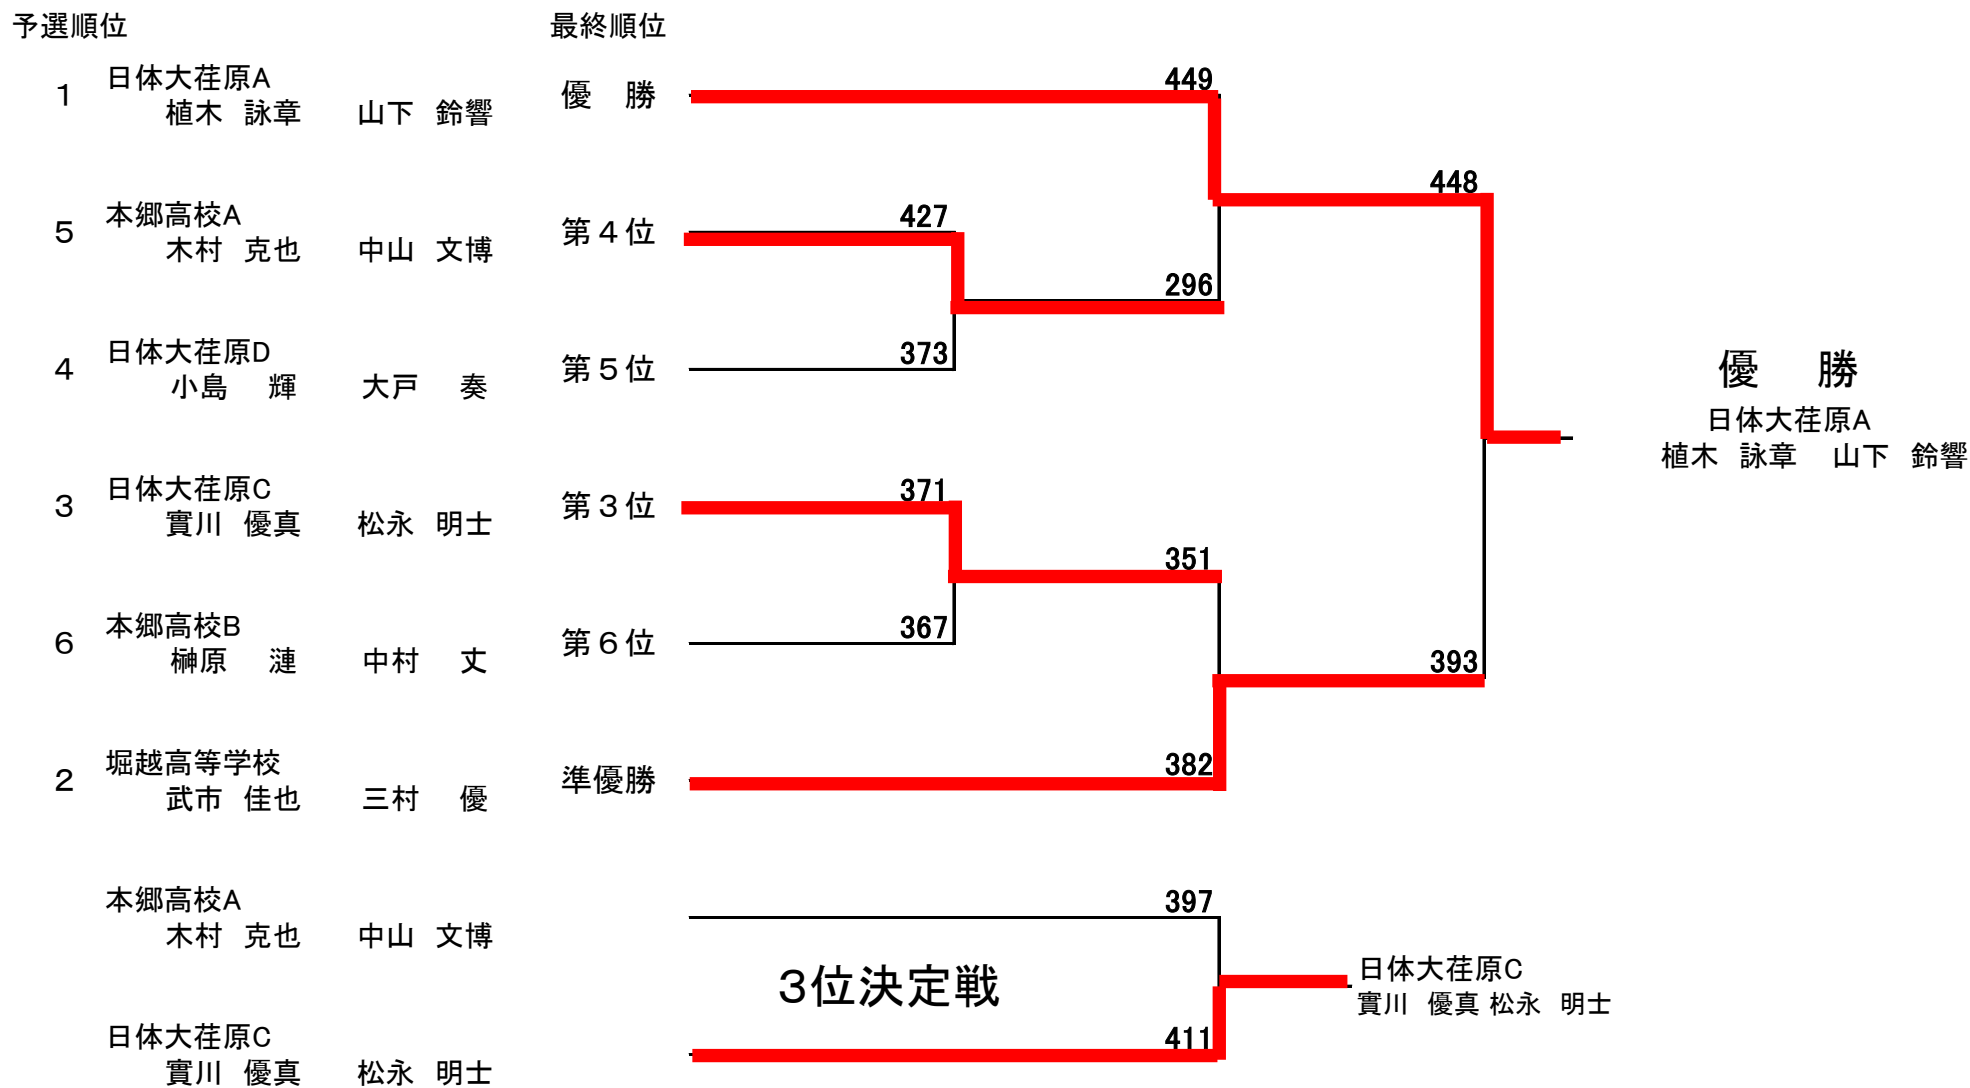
予選順位

最終順位

1 日体大荏原A
植木 詠章 山下 鈴響
優 勝

5 本郷高校A
木村 克也 中山 文博
第４位

4 日体大荏原D
小島 輝 大戸 奏
第５位

3 日体大荏原C
實川 優真 松永 明士
第３位

6 本郷高校B
榊原 漣 中村 丈
第６位

2 堀越高等学校
武市 佳也 三村 優
準優勝

449
448
427
296
373
371
351
367
393
382

優 勝
日体大荏原A
植木 詠章 山下 鈴響

本郷高校A
木村 克也 中山 文博

日体大荏原C
實川 優真 松永 明士

397
3位決定戦
411

日体大荏原C
實川 優真 松永 明士